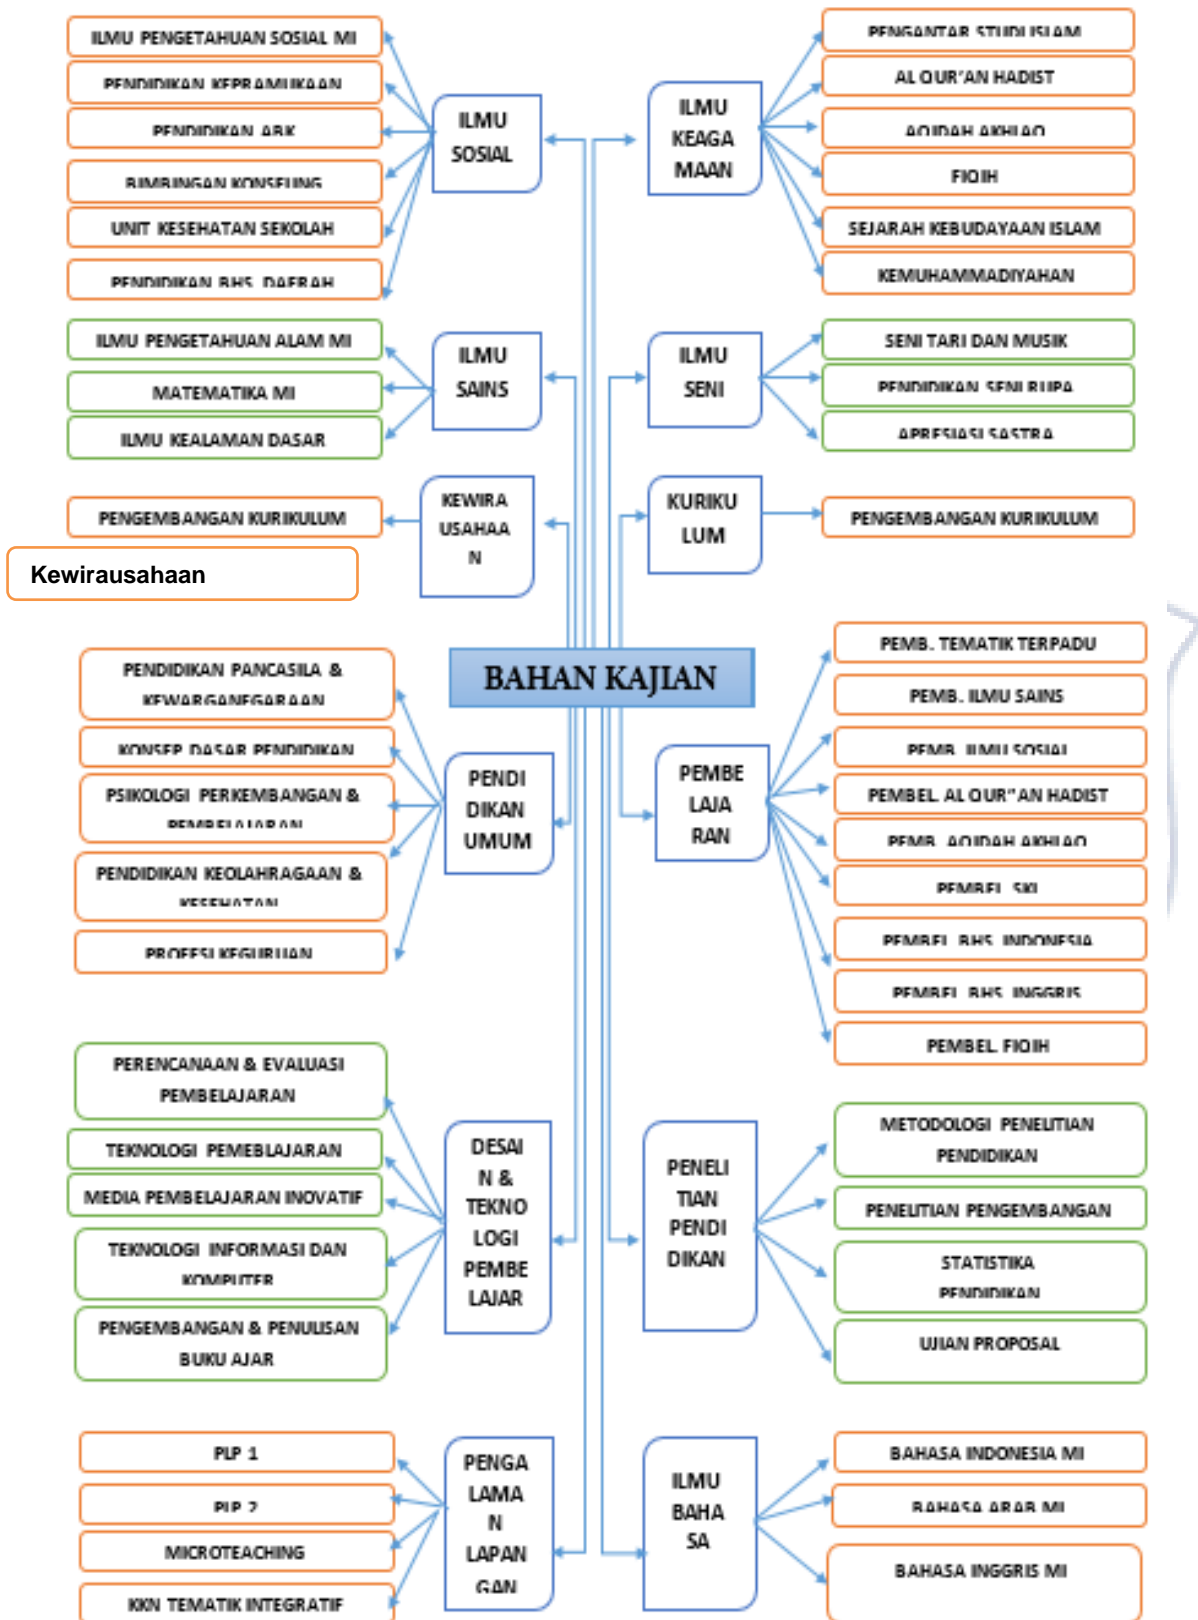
ILMU PENGETAHUAN SOSIAL MI
PENDIDIKAN KEPRAMUKAAN
PENDIDIKAN ABK
BIMBINGAN KONSELING
UNIT KESEHATAN SEKOLAH
PENDIDIKAN BHS. DAERAH

ILMU SOSIAL

ILMU KEAGAMAAN

PENGANTAR STUDI ISLAM
AL QUR'AN HADIST
AQIDAH AKHLAQ
FIQIH
SEJARAH KEBUDAYAAN ISLAM
KEMUHAMMADIYAHAN

ILMU PENGETAHUAN ALAM MI
MATEMATIKA MI
ILMU KEALAMAN DASAR

ILMU SAINS

ILMU SENI

SENI TARI DAN MUSIK
PENDIDIKAN SENI RUPA
APRESIASI SASTRA

PENGEMBANGAN KURIKULUM

KEWIRAUSAHAAN

KURIKULUM

PENGEMBANGAN KURIKULUM

Kewirausahaan

BAHAN KAJIAN

PENDIDIKAN PANCASILA & KEWARGANEGARAAN
KONSEP DASAR PENDIDIKAN
PSIKOLOGI PERKEMBANGAN & PEMBELAJARAN
PENDIDIKAN KEOLAHRAGAAN & KESEHATAN
PROFESI KEGURUAN

PENDIDIKAN UMUM

PEMBELAJARAN

PEMB. TEMATIK TERPADU
PEMB. ILMU SAINS
PEMB. ILMU SOSIAL
PEMBEL. AL QUR"AN HADIST
PEMB. AQIDAH AKHLAQ
PEMBEL. SKI
PEMBEL. BHS. INDONESIA
PEMBEL. BHS. INGGRIS
PEMBEL. FIQIH

PERENCANAAN & EVALUASI PEMBELAJARAN
TEKNOLOGI PEMEBLAJARAN
MEDIA PEMBELAJARAN INOVATIF
TEKNOLOGI INFORMASI DAN KOMPUTER
PENGEMBANGAN & PENULISAN BUKU AJAR

DESAIN & TEKNOLOGI PEMBELAJAR

PENELITIAN PENDIDIKAN

METODOLOGI PENELITIAN PENDIDIKAN
PENELITIAN PENGEMBANGAN
STATISTIKA PENDIDIKAN
UJIAN PROPOSAL

PLP 1
PLP 2
MICROTEACHING
KKN TEMATIK INTEGRATIF

PENGALAMAN LAPANGAN

ILMU BAHASA

BAHASA INDONESIA MI
BAHASA ARAB MI
BAHASA INGGRIS MI